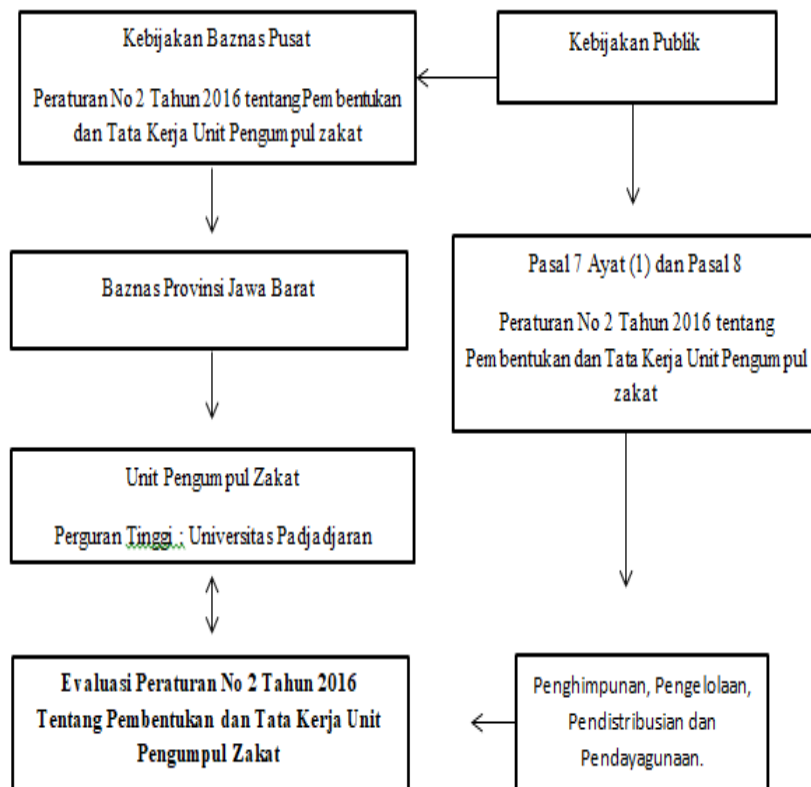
Kebijakan Baznas Pusat

Peraturan No 2 Tahun 2016 tentang Pembentukan dan Tata Kerja Unit Pengumpul zakat

Kebijakan Publik

Baznas Provinsi Jawa Barat

Pasal 7 Ayat (1) dan Pasal 8

Peraturan No 2 Tahun 2016 tentang Pembentukan dan Tata Kerja Unit Pengumpul zakat

Unit Pengumpul Zakat

Perguran Tinggi : Universitas Padjadjaran

Evaluasi Peraturan No 2 Tahun 2016 Tentang Pembentukan dan Tata Kerja Unit Pengumpul Zakat

Penghimpunan, Pengelolaan, Pendistribusian dan Pendayagunaan.